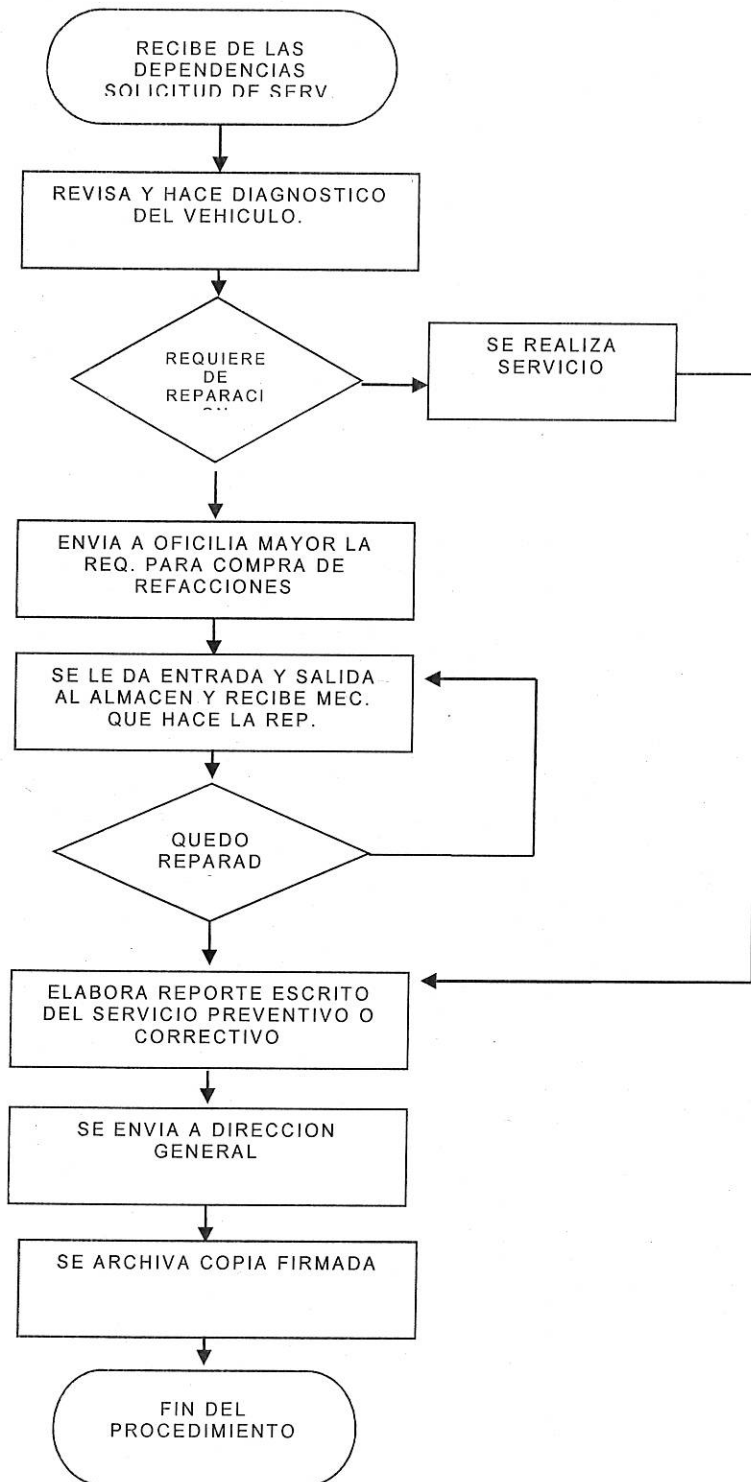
RECIBE DE LAS DEPENDENCIAS SOLICITUD DE SERV.

REVISA Y HACE DIAGNOSTICO DEL VEHICULO.

REQUIERE DE REPARACI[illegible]

SE REALIZA SERVICIO

ENVIA A OFICILIA MAYOR LA REQ. PARA COMPRA DE REFACCIONES

SE LE DA ENTRADA Y SALIDA AL ALMACEN Y RECIBE MEC. QUE HACE LA REP.

QUEDO REPARAD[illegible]

ELABORA REPORTE ESCRITO DEL SERVICIO PREVENTIVO O CORRECTIVO

SE ENVIA A DIRECCION GENERAL

SE ARCHIVA COPIA FIRMADA

FIN DEL PROCEDIMIENTO